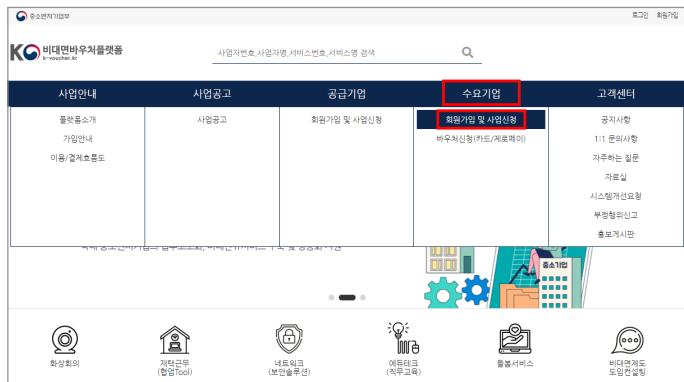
중소벤처기업부

로그인 회원가입

K 비대면바우처플랫폼
k-voucher.kr

사업자번호, 사업자명, 서비스번호, 서비스명 검색

사업안내
플랫폼소개
가입안내
이용/결제흐름도

사업공고
사업공고

공급기업
회원가입 및 사업신청

수요기업
회원가입 및 사업신청
바우처신청(카드/제로페이)

고객센터
공지사항
1:1 문의사항
자주하는 질문
자료실
시스템개선요청
부정행위신고
홍보게시판

중소기업

화상회의

재택근무
(협업Tool)

네트워크
(보안솔루션)

에듀테크
(직무교육)

돌봄서비스

비대면제도
도입컨설팅